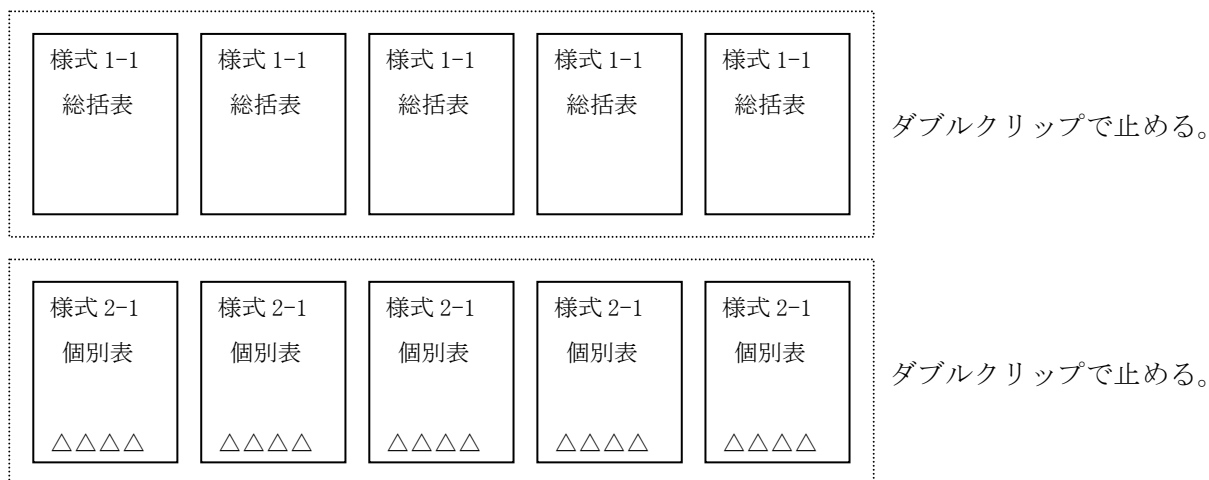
様式 1-1
総括表

様式 1-1
総括表

様式 1-1
総括表

様式 1-1
総括表

様式 1-1
総括表

ダブルクリップで止める。

様式 2-1
個別表
△△△△

様式 2-1
個別表
△△△△

様式 2-1
個別表
△△△△

様式 2-1
個別表
△△△△

様式 2-1
個別表
△△△△

ダブルクリップで止める。